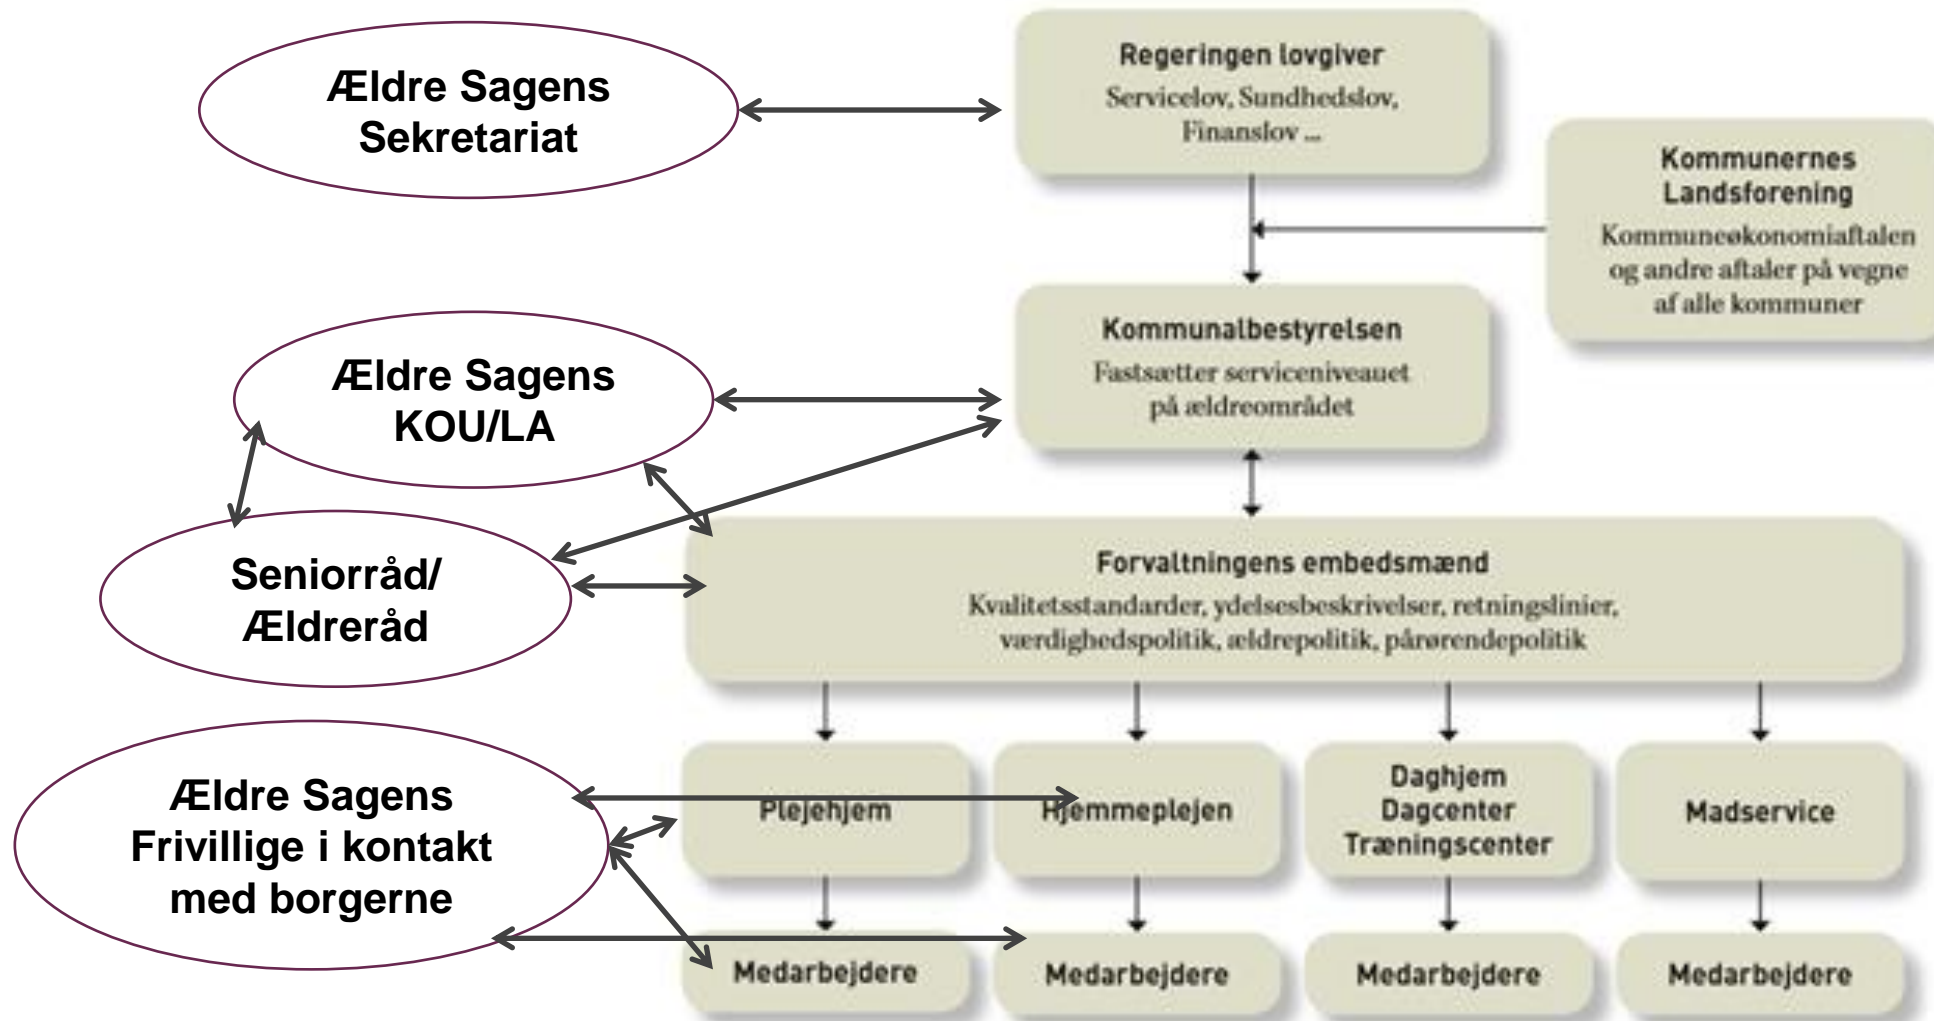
Ældre Sagens Sekretariat

Regeringen lovgiver
Servicelov, Sundhedslov, Finanslov ...

Kommunernes Landsforening
Kommuneøkonomiaftalen og andre aftaler på vegne af alle kommuner

Ældre Sagens KOU/LA

Kommunalbestyrelsen
Fastsætter serviceniveauet på ældreområdet

Seniorråd/ Ældreråd

Forvaltningens embedsmænd
Kvalitetsstandarder, ydelsesbeskrivelser, retningslinier, værdighedspolitik, ældrepolitik, pårørendepolitik

Ældre Sagens Frivillige i kontakt med borgerne

Plejehjem

Hjemmeplejen

Daghjem
Dagcenter
Træningscenter

Madservice

Medarbejdere

Medarbejdere

Medarbejdere

Medarbejdere